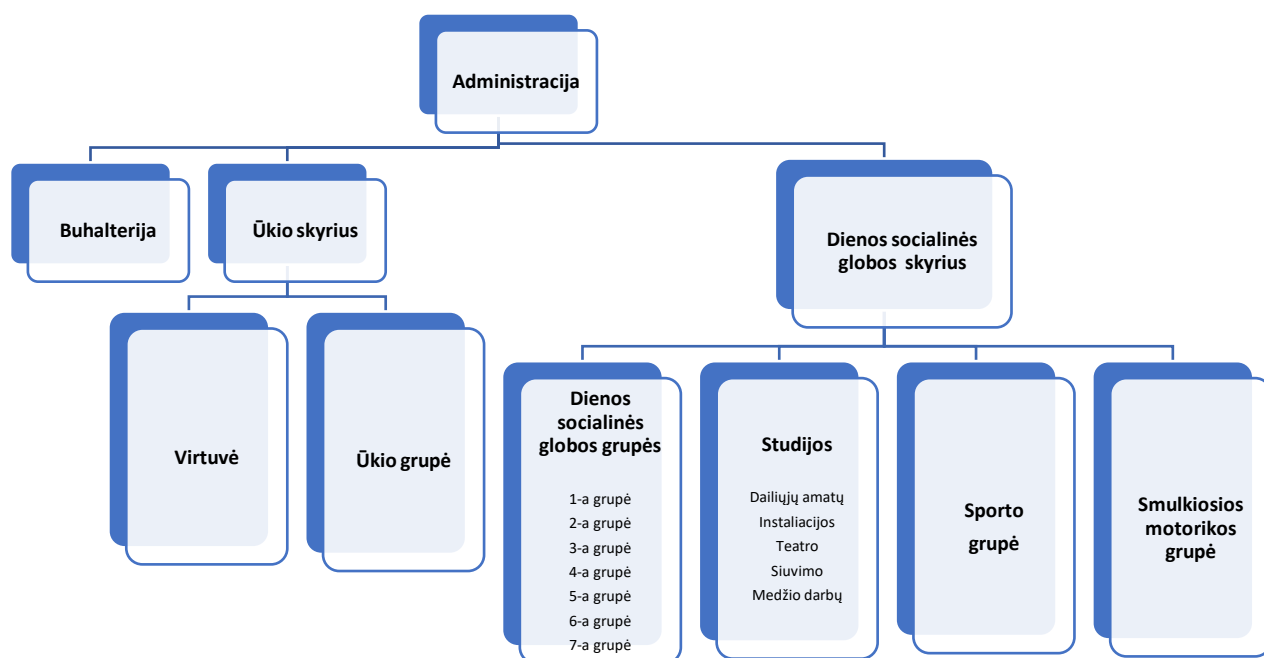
Administracija

Buhalterija

Ūkio skyrius

Dienos socialinės globos skyrius

Virtuvė

Ūkio grupė

Dienos socialinės globos grupės

1-a grupė
2-a grupė
3-a grupė
4-a grupė
5-a grupė
6-a grupė
7-a grupė

Studijos

Dailiųjų amatų
Instaliacijos
Teatro
Siuvimo
Medžio darbų

Sporto grupė

Smulkiosios motorikos grupė